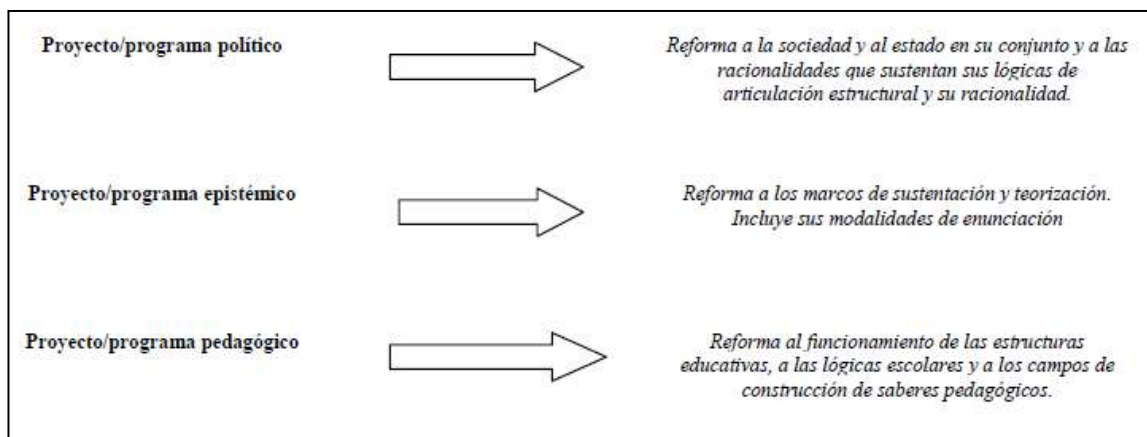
Proyecto/programa político

Reforma a la sociedad y al estado en su conjunto y a las racionalidades que sustentan sus lógicas de articulación estructural y su racionalidad.

Proyecto/programa epistémico

Reforma a los marcos de sustentación y teorización. Incluye sus modalidades de enunciación

Proyecto/programa pedagógico

Reforma al funcionamiento de las estructuras educativas, a las lógicas escolares y a los campos de construcción de saberes pedagógicos.